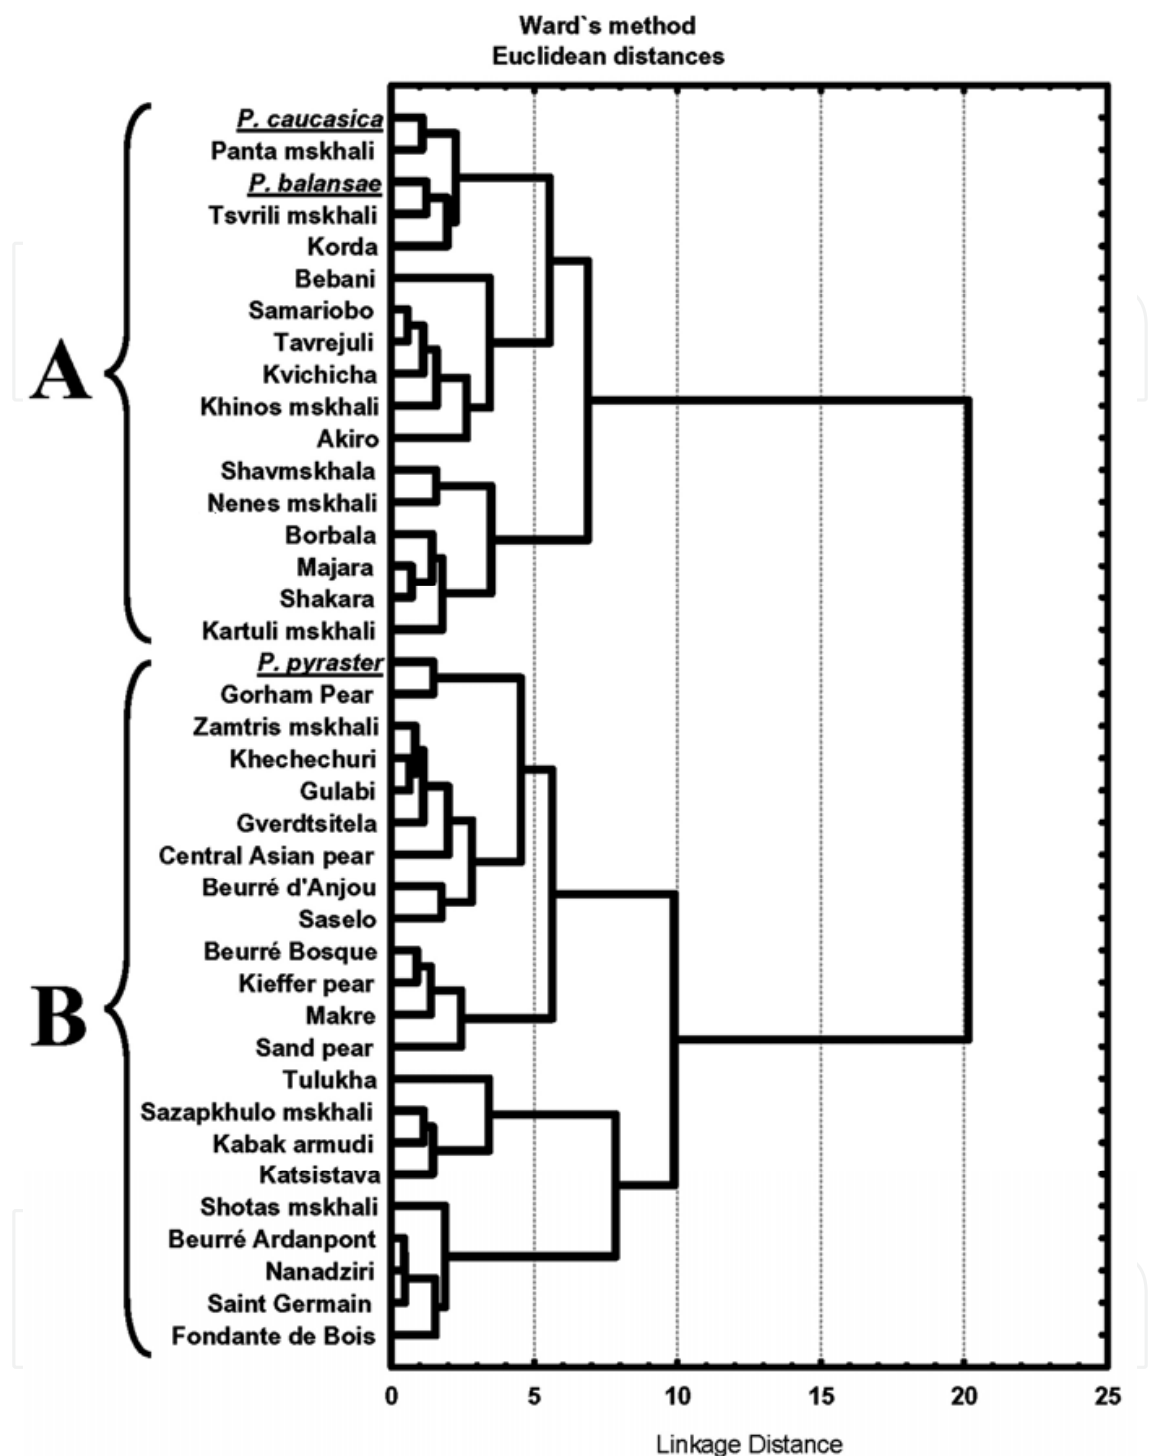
Ward`s method
Euclidean distances

A

P. caucasica
Panta mskhali
P. balansae
Tsvrili mskhali
Korda
Bebani
Samariobo
Tavrejuli
Kvichicha
Khinos mskhali
Akiro
Shavmskhala
Nenes mskhali
Borbala
Majara
Shakara
Kartuli mskhali

B

P. pyraster
Gorham Pear
Zamtris mskhali
Khechechuri
Gulabi
Gverdtsitela
Central Asian pear
Beurré d'Anjou
Saselo
Beurré Bosque
Kieffer pear
Makre
Sand pear
Tulukha
Sazapkhulo mskhali
Kabak armudi
Katsistava
Shotas mskhali
Beurré Ardanpont
Nanadziri
Saint Germain
Fondante de Bois

0 5 10 15 20 25

Linkage Distance